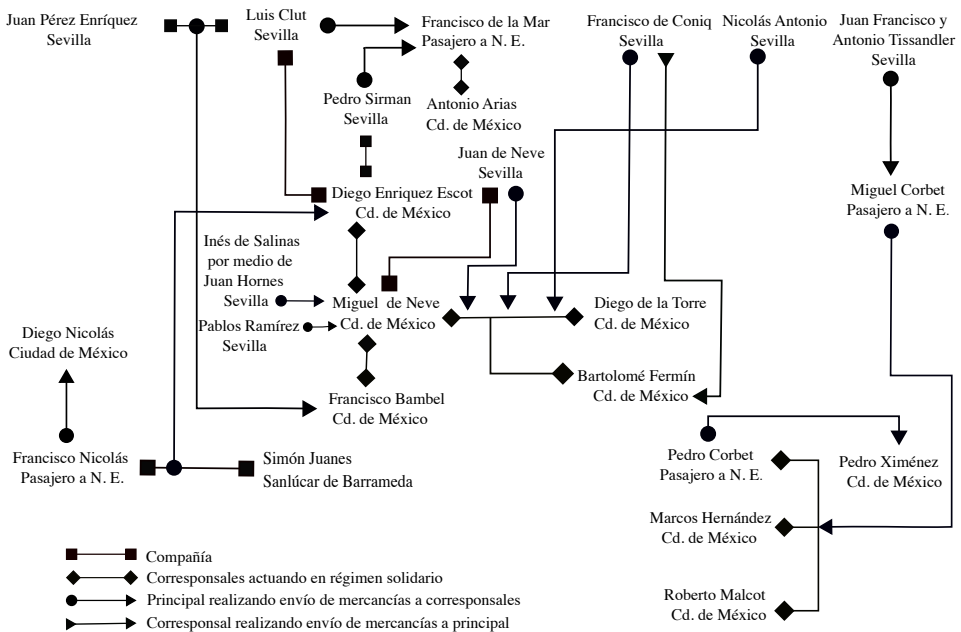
Juan Pérez Enríquez
Sevilla

Luis Clut
Sevilla

Francisco de la Mar
Pasajero a N. E.

Francisco de Coniq
Sevilla

Nicolás Antonio
Sevilla

Juan Francisco y
Antonio Tissandler
Sevilla

Pedro Sirman
Sevilla

Antonio Arias
Cd. de México

Juan de Neve
Sevilla

Diego Enriquez Escot
Cd. de México

Miguel Corbet
Pasajero a N. E.

Inés de Salinas
por medio de
Juan Hornes
Sevilla

Miguel de Neve
Cd. de México

Diego de la Torre
Cd. de México

Pablos Ramírez
Sevilla

Diego Nicolás
Ciudad de México

Bartolomé Fermín
Cd. de México

Francisco Bambel
Cd. de México

Francisco Nicolás
Pasajero a N. E.

Simón Juanes
Sanlúcar de Barrameda

Pedro Corbet
Pasajero a N. E.

Pedro Ximénez
Cd. de México

Marcos Hernández
Cd. de México

Roberto Malcot
Cd. de México

Compañía
Corresponsales actuando en régimen solidario
Principal realizando envío de mercancías a corresponsales
Corresponsal realizando envío de mercancías a principal